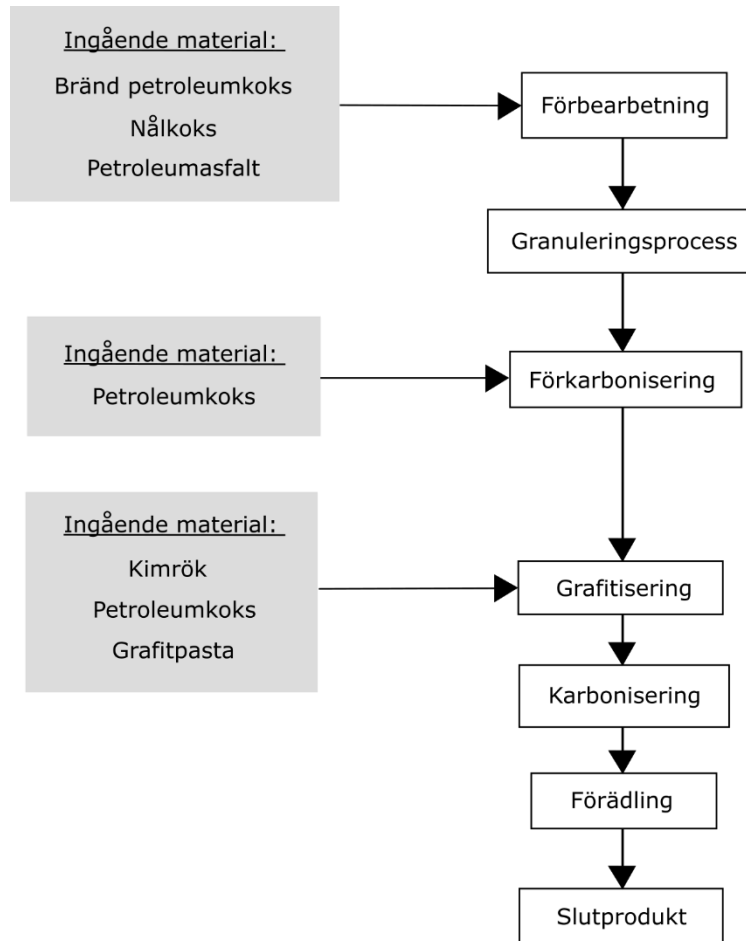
Ingående material:

Bränd petroleumkoks

Nålkoks

Petroleumasfalt

Förbearbetning

Granuleringsprocess

Ingående material:

Petroleumkoks

Förkarbonisering

Ingående material:

Kimrök

Petroleumkoks

Grafitpasta

Grafitisering

Karbonisering

Förädling

Slutprodukt